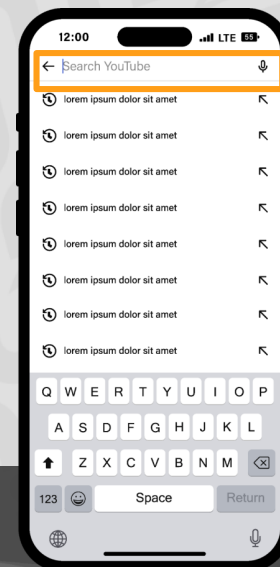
12:00
LTE 55

← Search YouTube

lorem ipsum dolor sit amet
lorem ipsum dolor sit amet
lorem ipsum dolor sit amet
lorem ipsum dolor sit amet
lorem ipsum dolor sit amet
lorem ipsum dolor sit amet
lorem ipsum dolor sit amet
lorem ipsum dolor sit amet

Q W E R T Y U I O P
A S D F G H J K L
Z X C V B N M
123 Space Return